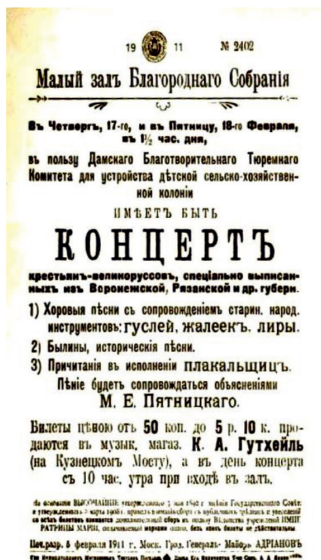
19 11 № 2402

Малый залъ Благороднаго Собранія

Въ Четвергъ, 17-го, и въ Пятницу, 18-го Февраля, въ 1½ час. дня,

въ пользу Дамскаго Благотворительнаго Тюремнаго Комитета для устройства дѣтской сельско-хозяйственной колоніи

ИМѢЕТЪ БЫТЬ

КОНЦЕРТЪ

крестьянъ-великоруссовъ, спеціально выписанныхъ изъ Воронежской, Рязанской и др. губерн.

1) Хоровыя пѣсни съ сопровожденіемъ старин. народ. инструментовъ: гуслей, жалеекъ, лиры.

2) Былины, историческія пѣсни.

3) Причитанія въ исполненіи плакальщицъ.

Пѣніе будетъ сопровождаться объясненіями М. Е. Пятницкаго.

Билеты цѣною отъ 50 коп. до 5 р. 10 к. продаются въ музык. магаз. К. А. Гутхейль (на Кузнецкомъ Мосту), а въ день концерта съ 10 час. утра при входѣ въ залъ.

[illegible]

Печ.разр. 5 февраля 1911 г. Моск. Град. Генералъ-Маіоръ АДРІАНОВЪ

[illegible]